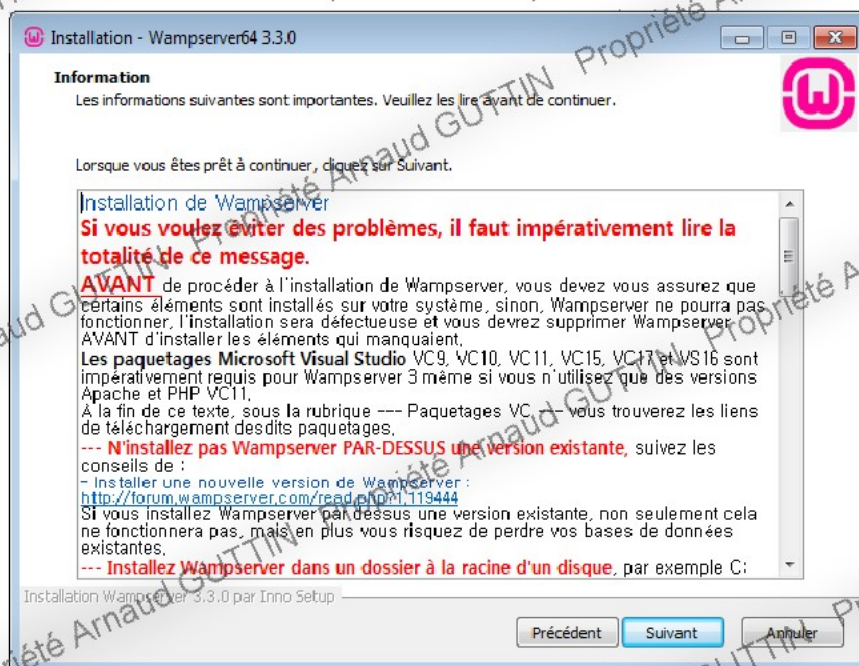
Installation - Wampserver64 3.3.0

Information

Les informations suivantes sont importantes. Veuillez les lire avant de continuer.

Lorsque vous êtes prêt à continuer, cliquez sur Suivant.

Installation de Wampserver

Si vous voulez éviter des problèmes, il faut impérativement lire la totalité de ce message.

AVANT de procéder à l'installation de Wampserver, vous devez vous assurez que certains éléments sont installés sur votre système, sinon, Wampserver ne pourra pas fonctionner, l'installation sera défectueuse et vous devrez supprimer Wampserver AVANT d'installer les éléments qui manquaient.

Les paquetages Microsoft Visual Studio VC9, VC10, VC11, VC15, VC17 et VS16 sont impérativement requis pour Wampserver 3 même si vous n'utilisez que des versions Apache et PHP VC11.

À la fin de ce texte, sous la rubrique --- Paquetages VC --- vous trouverez les liens de téléchargement desdits paquetages.

--- N'installez pas Wampserver PAR-DESSUS une version existante, suivez les conseils de :

- Installer une nouvelle version de Wampserver :
http://forum.wampserver.com/read.php?1,119444

Si vous installez Wampserver par-dessus une version existante, non seulement cela ne fonctionnera pas, mais en plus vous risquez de perdre vos bases de données existantes.

--- Installez Wampserver dans un dossier à la racine d'un disque, par exemple C:

Installation Wampserver 3.3.0 par Inno Setup

Précédent Suivant Annuler

Propriété Arnaud GUTTIN Propriété Arnaud GUTTIN Propriété Arnaud GUTTIN Propriété Arnaud GUTTIN Propriété Arnaud GUTTIN